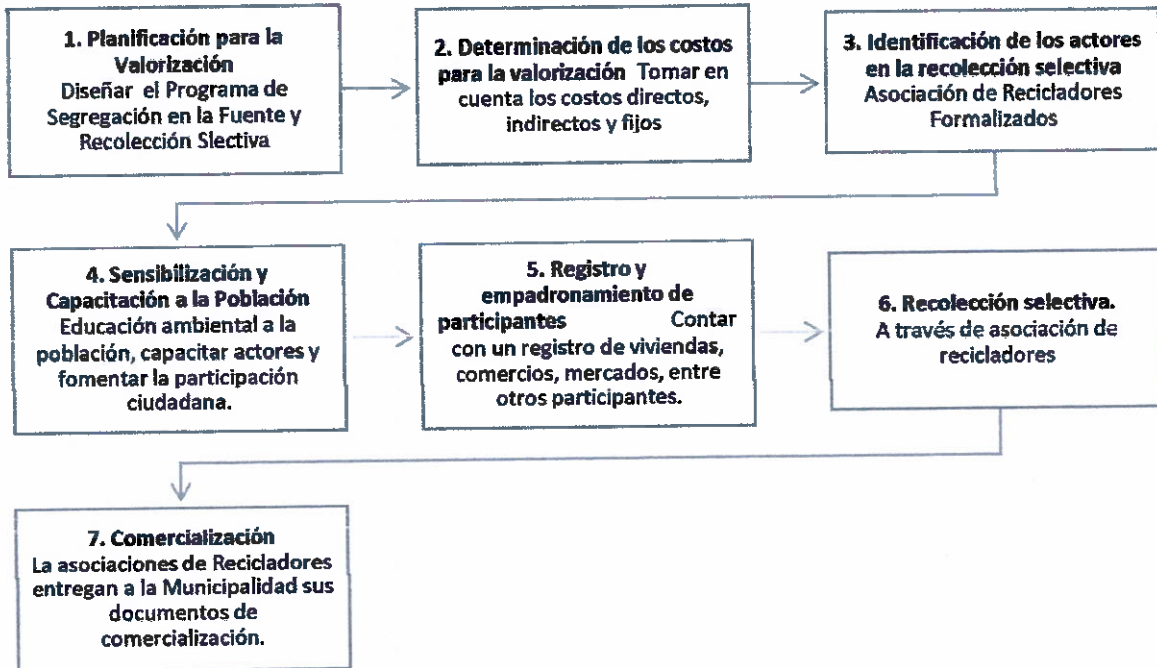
**1. Planificación para la Valorización**
Diseñar el Programa de Segregación en la Fuente y Recolección Slectiva

**2. Determinación de los costos para la valorización** Tomar en cuenta los costos directos, indirectos y fijos

**3. Identificación de los actores en la recolección selectiva**
Asociación de Recicladores Formalizados

**4. Sensibilización y Capacitación a la Población**
Educación ambiental a la población, capacitar actores y fomentar la participación ciudadana.

**5. Registro y empadronamiento de participantes** Contar con un registro de viviendas, comercios, mercados, entre otros participantes.

**6. Recolección selectiva.**
A través de asociación de recicladores

**7. Comercialización**
La asociaciones de Recicladores entregan a la Municipalidad sus documentos de comercialización.